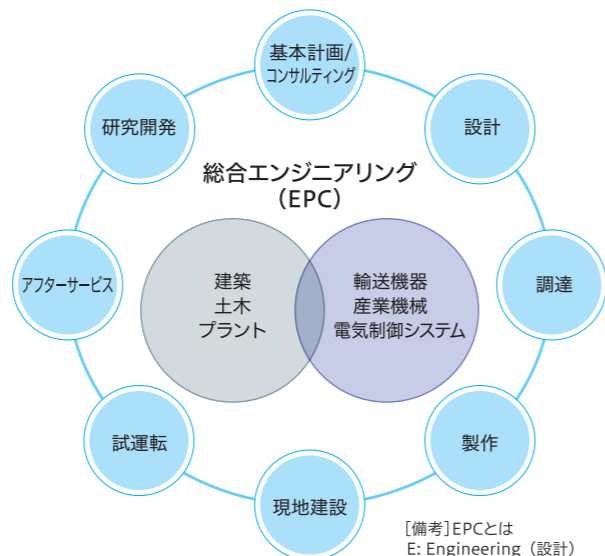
基本計画/
コンサルティング

設計

調達

製作

現地建設

試運転

アフターサービス

研究開発

総合エンジニアリング
（EPC）

建築
土木
プラント

輸送機器
産業機械
電気制御システム

［備考］EPCとは
E: Engineering（設計）